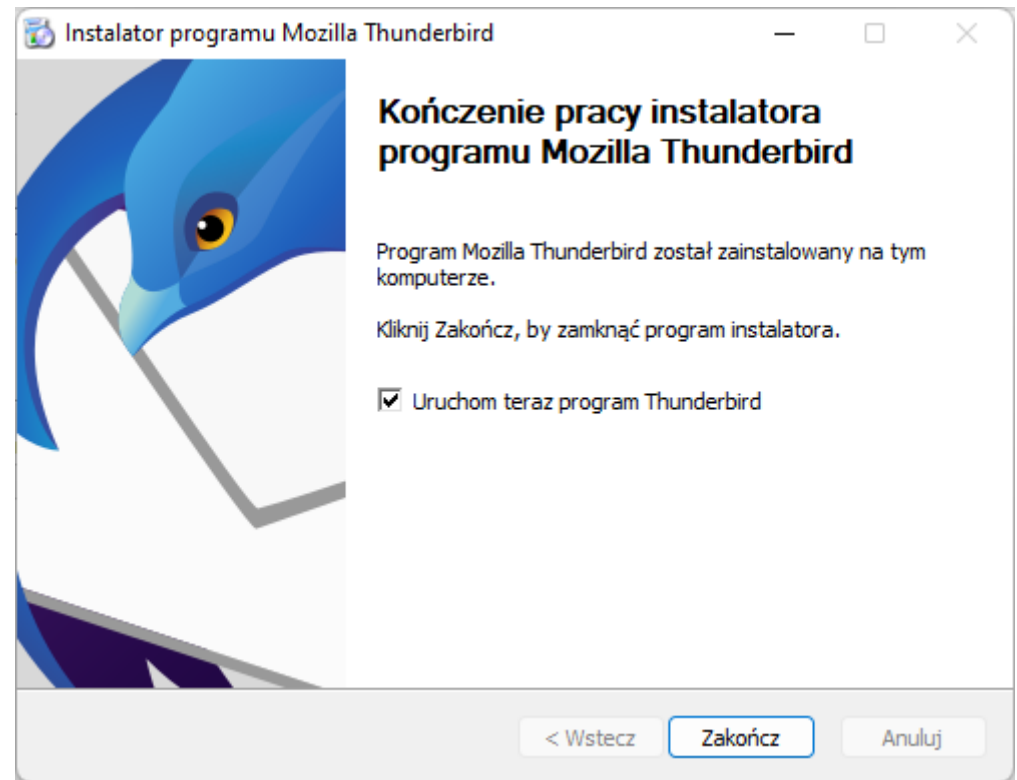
Instalator programu Mozilla Thunderbird

Kończenie pracy instalatora programu Mozilla Thunderbird

Program Mozilla Thunderbird został zainstalowany na tym komputerze.

Kliknij Zakończ, by zamknąć program instalatora.

☑ Uruchom teraz program Thunderbird

< Wstecz
Zakończ
Anuluj